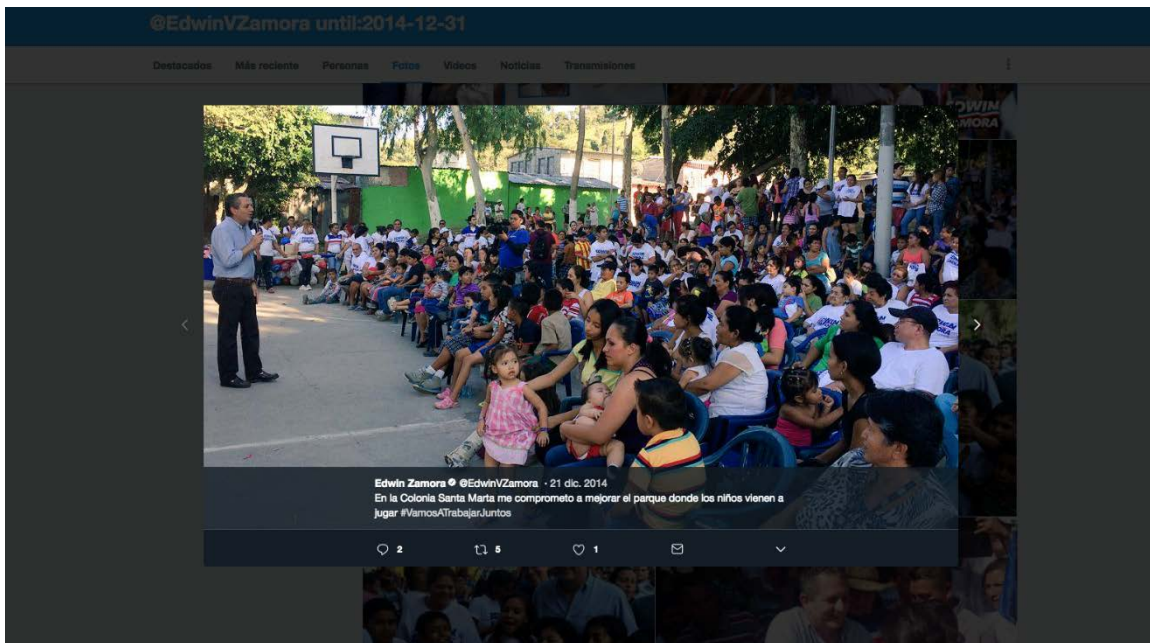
@EdwinVZamora until:2014-12-31

Destacados Más reciente Personas Fotos Videos Noticias Transmisiones

EDWIN ZAMORA

Edwin Zamora @EdwinVZamora · 21 dic. 2014
En la Colonia Santa Marta me comprometo a mejorar el parque donde los niños vienen a jugar #VamosATrabajarJuntos

2 5 1